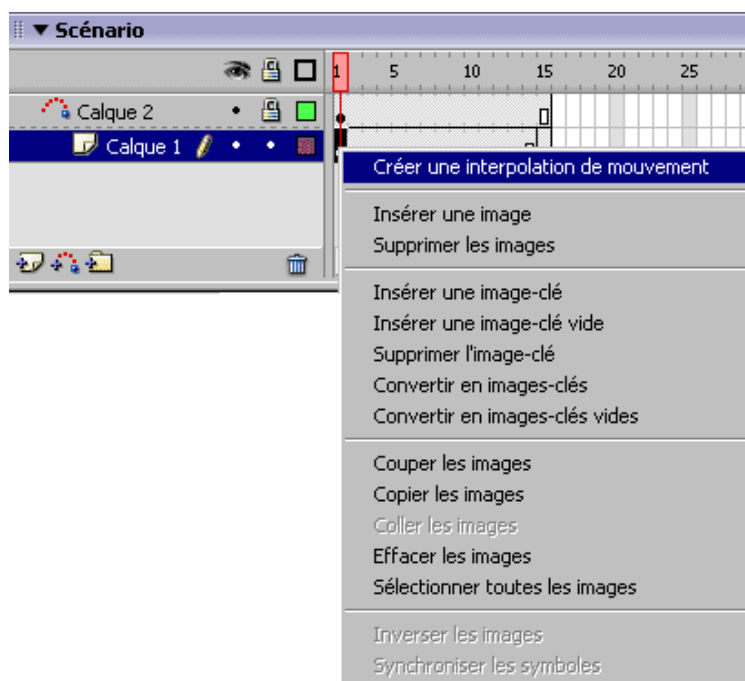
▼ Scénario

1 5 10 15 20 25

Calque 2

Calque 1

Créer une interpolation de mouvement

Insérer une image
Supprimer les images

Insérer une image-clé
Insérer une image-clé vide
Supprimer l'image-clé
Convertir en images-clés
Convertir en images-clés vides

Couper les images
Copier les images
Coller les images
Effacer les images
Sélectionner toutes les images

Inverser les images
Synchroniser les symboles